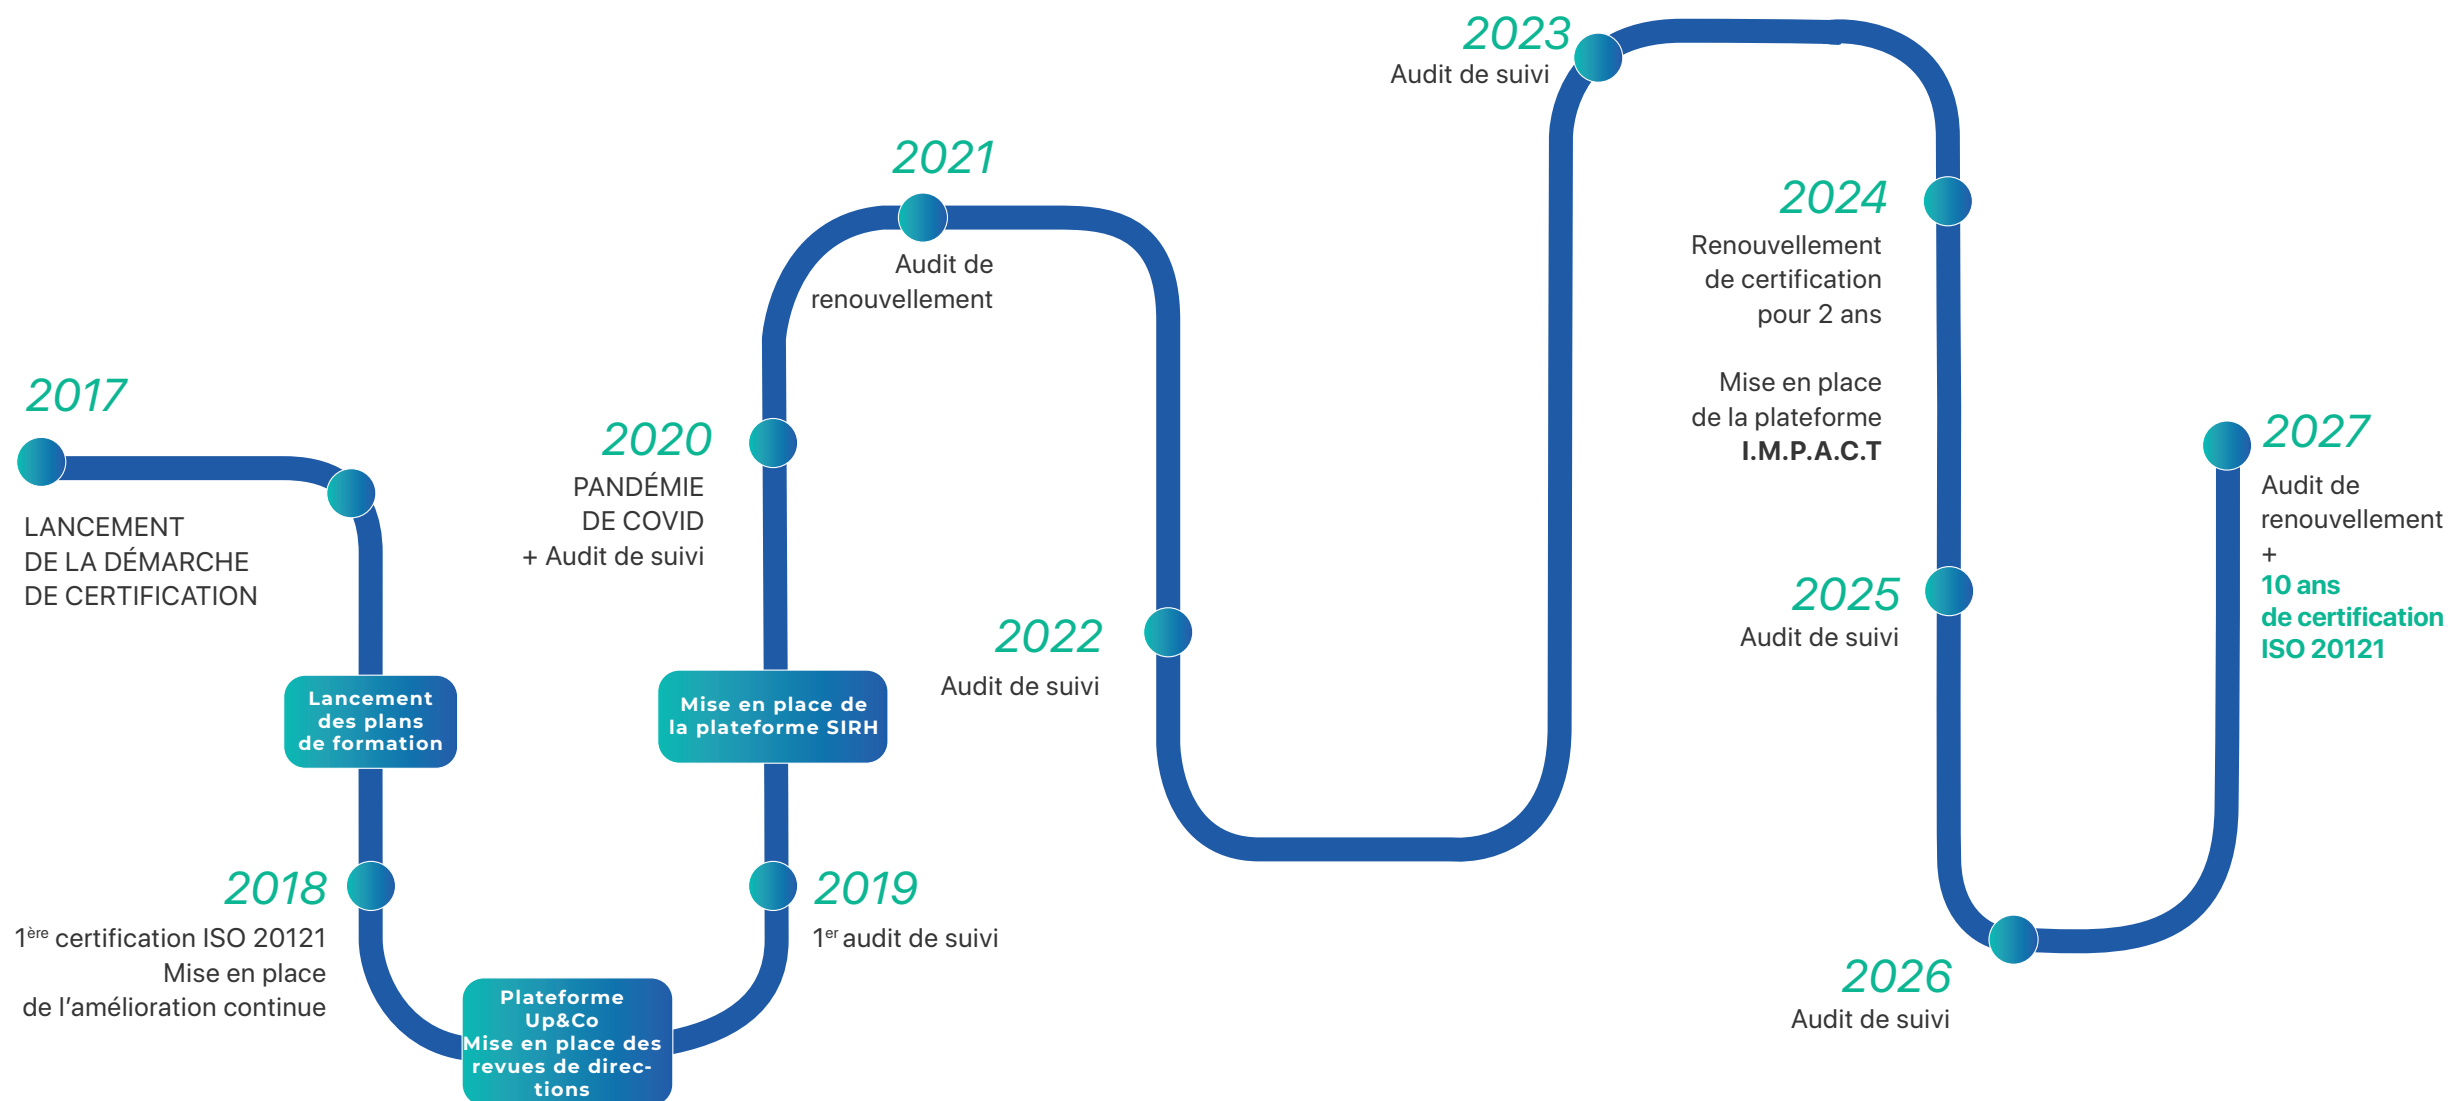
2017

LANCEMENT DE LA DÉMARCHE DE CERTIFICATION

Lancement des plans de formation

2018

1$^{ère}$ certification ISO 20121
Mise en place de l'amélioration continue

Plateforme Up&Co
Mise en place des revues de directions

2019

1$^{er}$ audit de suivi

Mise en place de la plateforme SIRH

2020

PANDÉMIE DE COVID
+ Audit de suivi

2021

Audit de renouvellement

2022

Audit de suivi

2023

Audit de suivi

2024

Renouvellement de certification pour 2 ans

Mise en place de la plateforme **I.M.P.A.C.T**

2025

Audit de suivi

2026

Audit de suivi

2027

Audit de renouvellement
+
**10 ans de certification ISO 20121**